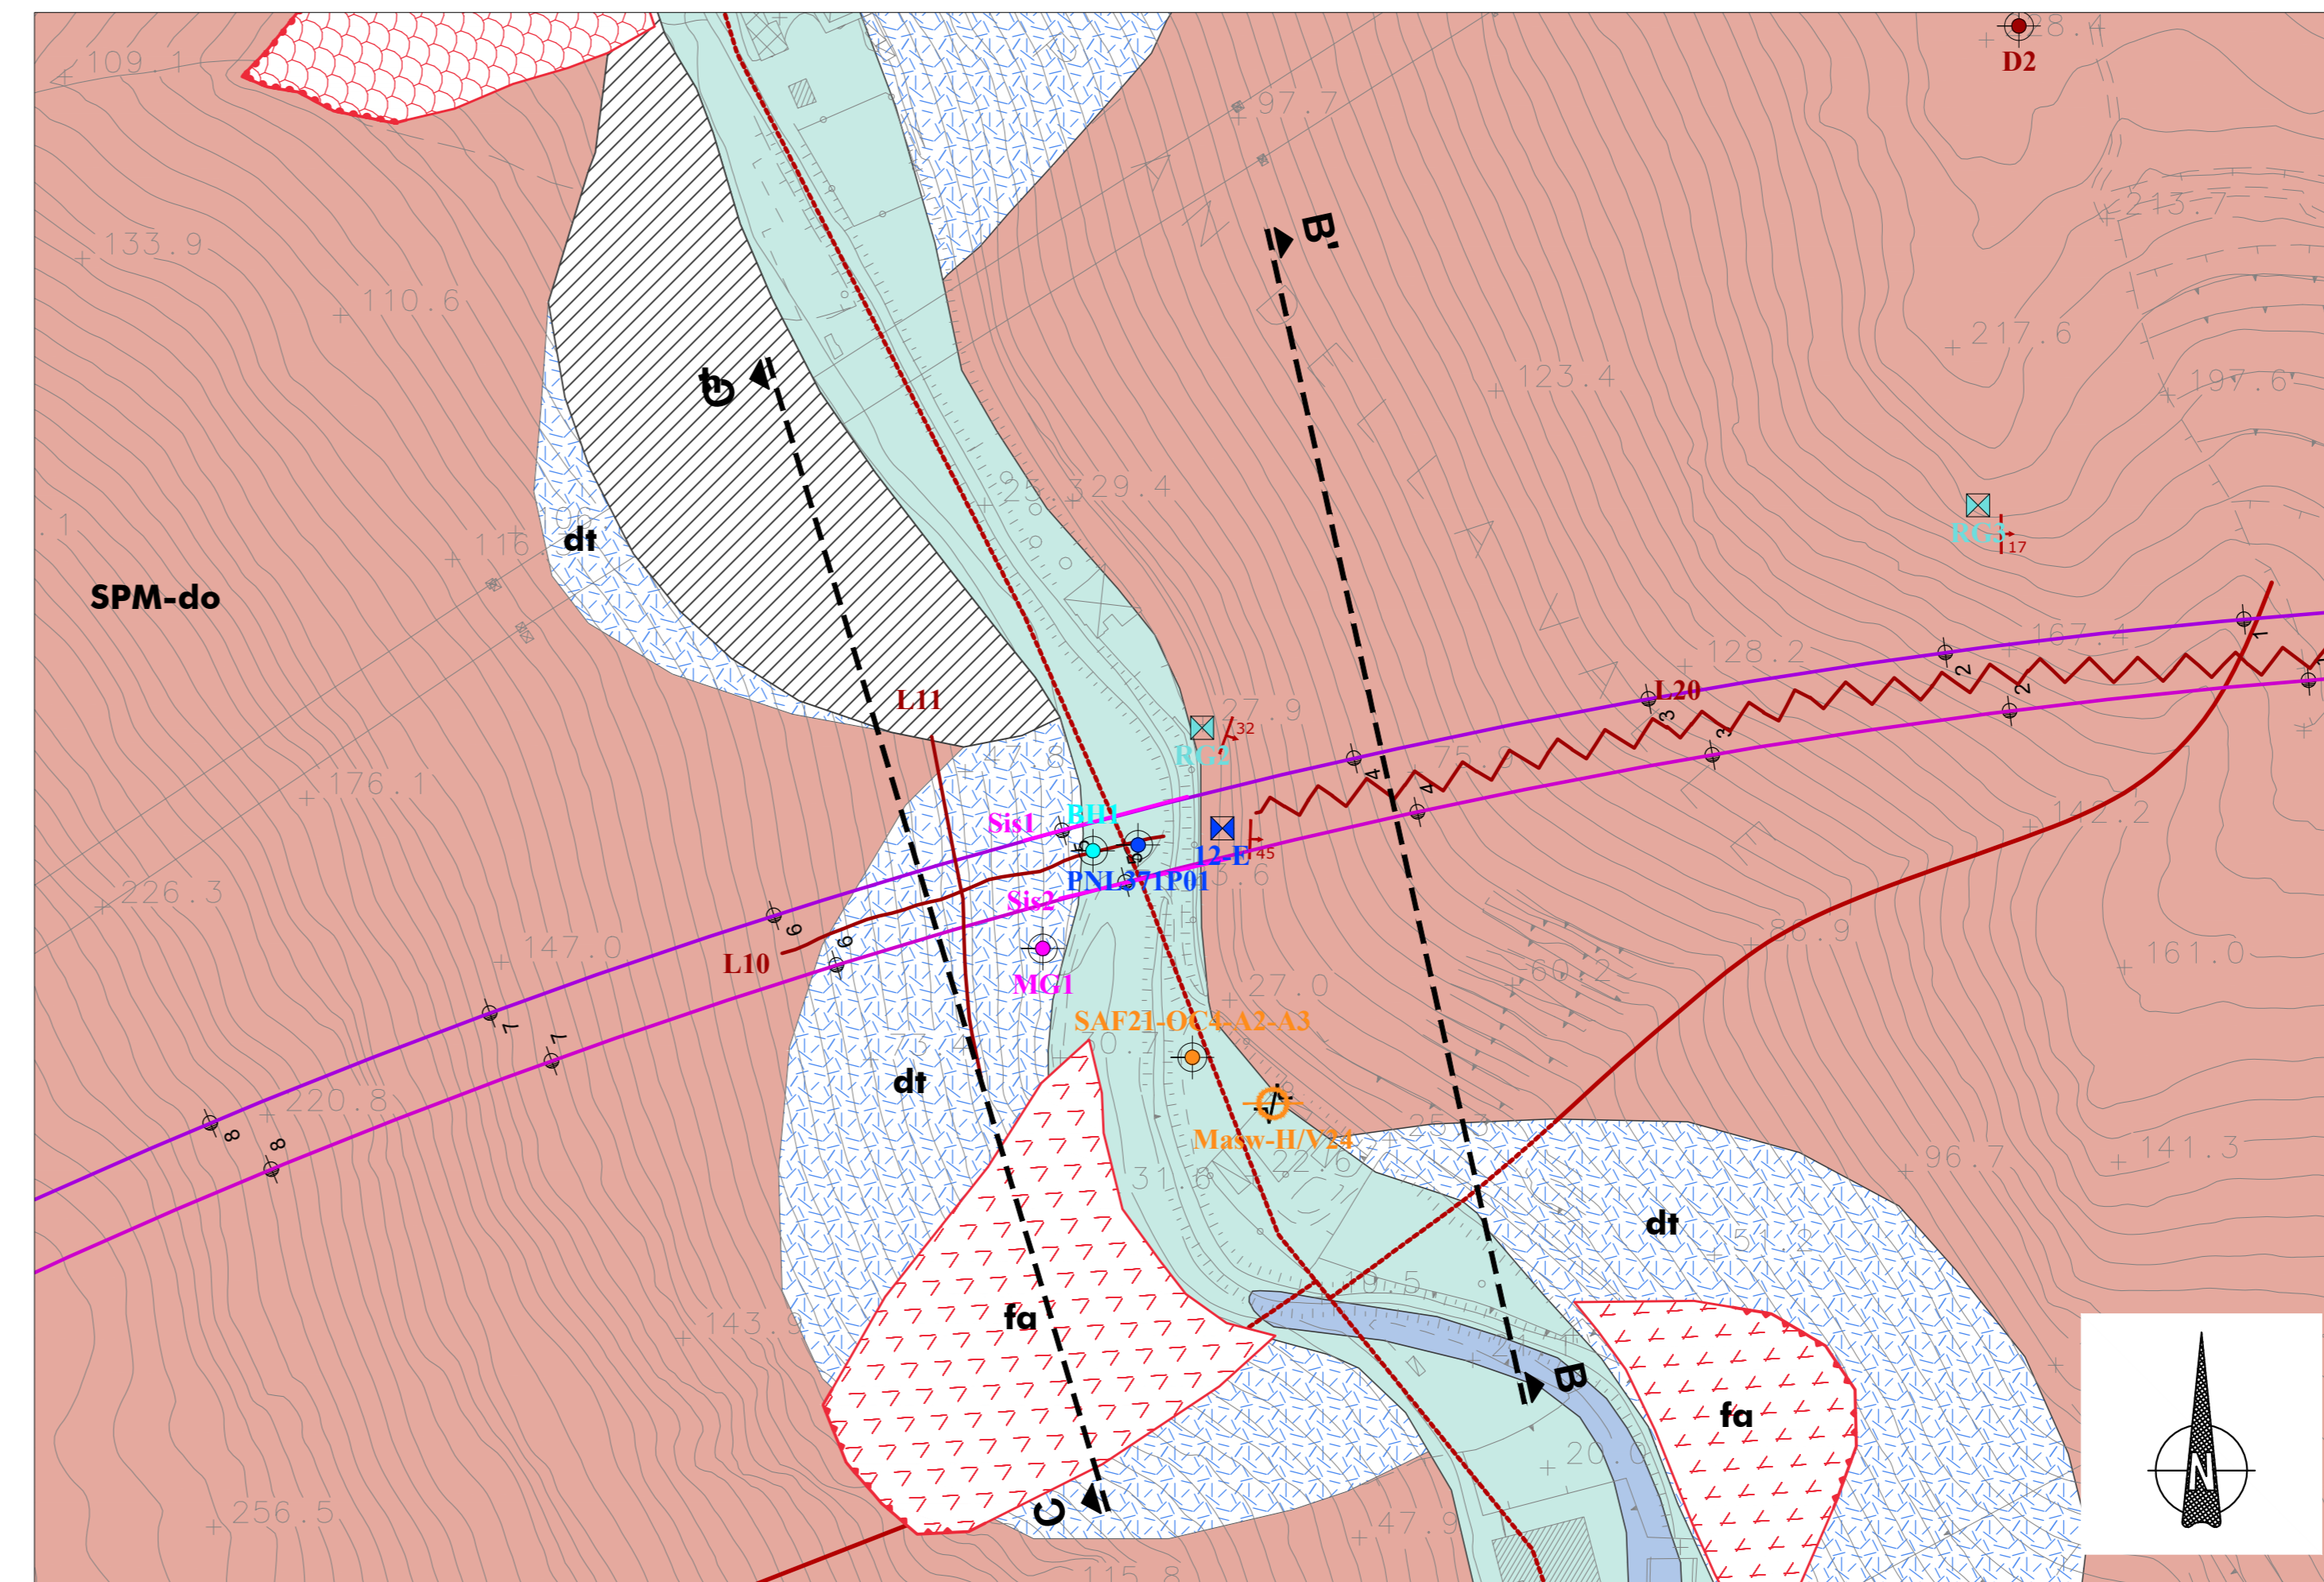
109.1
D2
98.4
97.7
B'
213.7
133.9
110.6
217.6
C'
123.4
197.6
329.4
RG3
17
116
dt
SPM-do
167.4
128.2
L20
L11
27.9
RG2
32
176.1
Sis1
BH1
12-E
45
142.2
PNL371P01
226.3
Sis2
86.9
147.0
L10
MG1
60.2
161.0
27.0
SAF21-OC4-A2-A3
dt
220.8
Masw-H/V24
141.3
96.7
31.8
22.6
dt
fa
B
143.9
fa
N
20.0
256.5
C
47.9
115.8